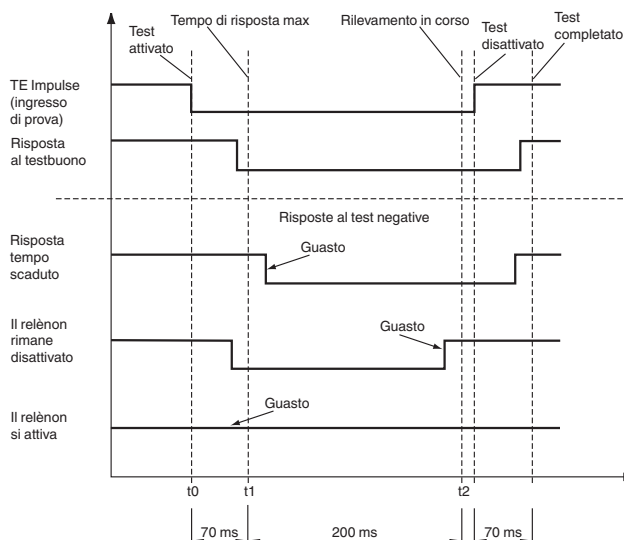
Test attivato

Tempo di risposta max

Rilevamento in corso

Test disattivato

Test completato

TE Impulse (ingresso di prova)

Risposta al testbuono

Risposte al test negative

Risposta tempo scaduto

Guasto

Il relènon rimane disattivato

Guasto

Il relènon si attiva

Guasto

t0

t1

t2

70 ms

200 ms

70 ms